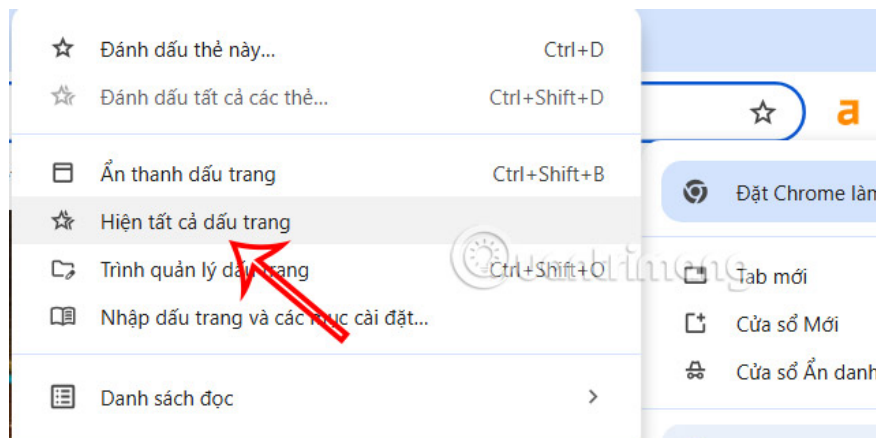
Đánh dấu thẻ này... Ctrl+D
Đánh dấu tất cả các thẻ... Ctrl+Shift+D
Ẩn thanh dấu trang Ctrl+Shift+B
Hiện tất cả dấu trang
Trình quản lý d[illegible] trang Ctrl+Shift+O
Nhập dấu trang và các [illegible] cài đặt...
Danh sách đọc

a
Đặt Chrome làm
Tab mới
Cửa sổ Mới
Cửa sổ Ẩn danh

quantrimang